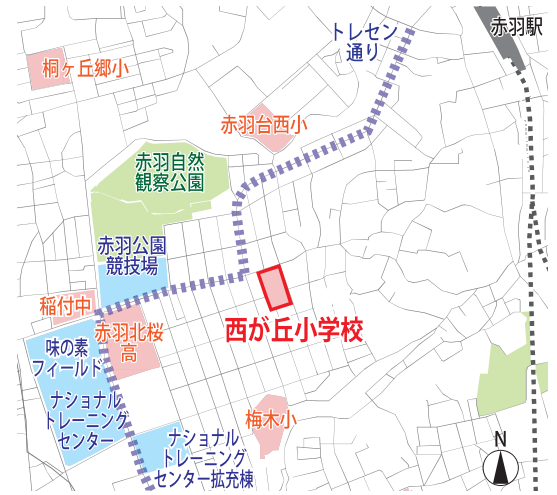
トレセン
通り

赤羽駅

桐ヶ丘郷小

赤羽台西小

赤羽自然
観察公園

赤羽公園
競技場

稲付中

赤羽北桜
高

西が丘小学校

味の素
フィールド

ナショナル
トレーニング
センター

ナショナル
トレーニング
センター拡充棟

梅木小

N